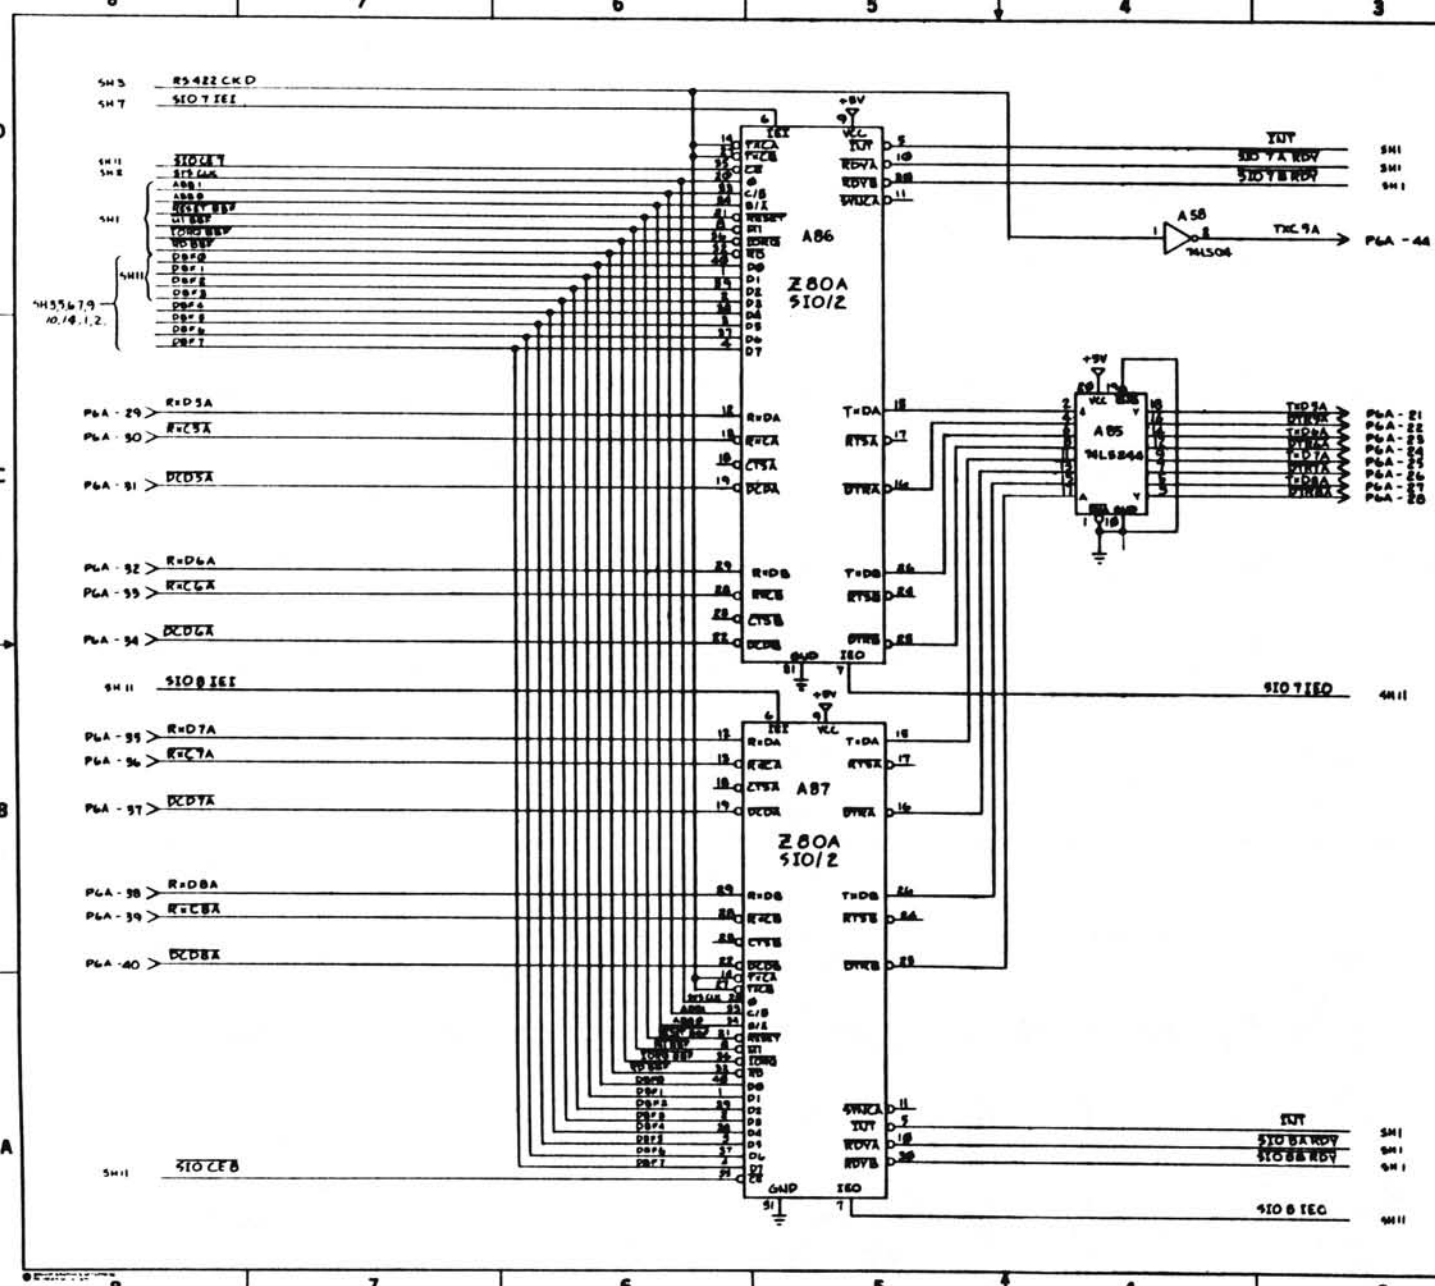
8 7 6 5 4 3

D

SH 3 RS422 CKD
SH 7 SIO 7 IEI
SH 11 SIO CE 7
SH 3 SYS CLK
SH 1
ABO 1
ABO 0
RESET BSY
M1 BSY
IORQ BSY
RD BSY
SH 11
DBF 0
DBF 1
DBF 2
DBF 3
SH 3,5,6,7,9 10,14,1,2
DBF 4
DBF 5
DBF 6
DBF 7

6 IEI
14 TxCA
13 TxCB
35 CE
20 Φ
33 C/D
34 B/A
21 RESET
8 M1
36 IORQ
32 RD
40 D0
1 D1
39 D2
2 D3
38 D4
3 D5
37 D6
4 D7
+5V
9 VCC
5 INT
10 RDYA
30 RDYB
11 SYNCA

A86
Z80A SIO/2

INT
SIO 7A RDY
SIO 7B RDY
SH 1
SH 1
SH 1

A58
1 2
74LS04
TXC 9A
P6A - 44

C

P6A - 29 RxD 5A
P6A - 30 RxC 5A
P6A - 31 DCD 5A
12 RxDA
13 RxCA
18 CTSA
19 DCDA
TxDA 15
RTSA 17
DTRA 16

+5V
20 VCC
A85
74LS244
1 19
TxD 9A
DTR 9A
DTR 5A
TxD 5A
TxD 7A
DTR 7A
TxD 8A
DTR 8A
P6A - 21
P6A - 22
P6A - 23
P6A - 24
P6A - 25
P6A - 26
P6A - 27
P6A - 28

P6A - 32 RxD 6A
P6A - 33 RxC 6A
P6A - 34 DCD 6A
29 RxDB
28 RxCB
23 CTSB
22 DCDB
TxDB 26
RTSB 24
DTRB 25
31 GND
IEO 7

SH 11 SIO 8 IEI
SIO 7 IEO
SH 11

B

+5V
9 VCC
6 IEI
P6A - 35 RxD 7A
P6A - 36 RxC 7A
P6A - 37 DCD 7A
12 RxDA
13 RxCA
18 CTSA
19 DCDA
A87
TxDA 15
RTSA 17
DTRA 16
Z80A SIO/2

P6A - 38 RxD 8A
P6A - 39 RxC 8A
P6A - 40 DCD 8A
29 RxDB
28 RxCB
23 CTSB
22 DCDB
TxDB 26
RTSB 24
DTRB 25

14 TxCA
13 TxCB
SYS CLK 20 Φ
ABO 0 33 C/D
ABO 1 34 B/A
RESET BSY 21 RESET
M1 BSY 8 M1
IORQ BSY 36 IORQ
RD BSY 32 RD
DBF 0 40 D0
DBF 1 1 D1
DBF 2 39 D2
DBF 3 2 D3
DBF 4 38 D4
DBF 5 3 D5
DBF 6 37 D6
DBF 7 4 D7
35 CE

A

SYNCA 11
INT 5
RDYA 10
RDYB 30
INT
SIO 8A RDY
SIO 8B RDY
SH 1
SH 1
SH 1

SH 11 SIO CE 8
GND 31
IEO 7
SIO 8 IEO
SH 11

8 7 6 5 4 3